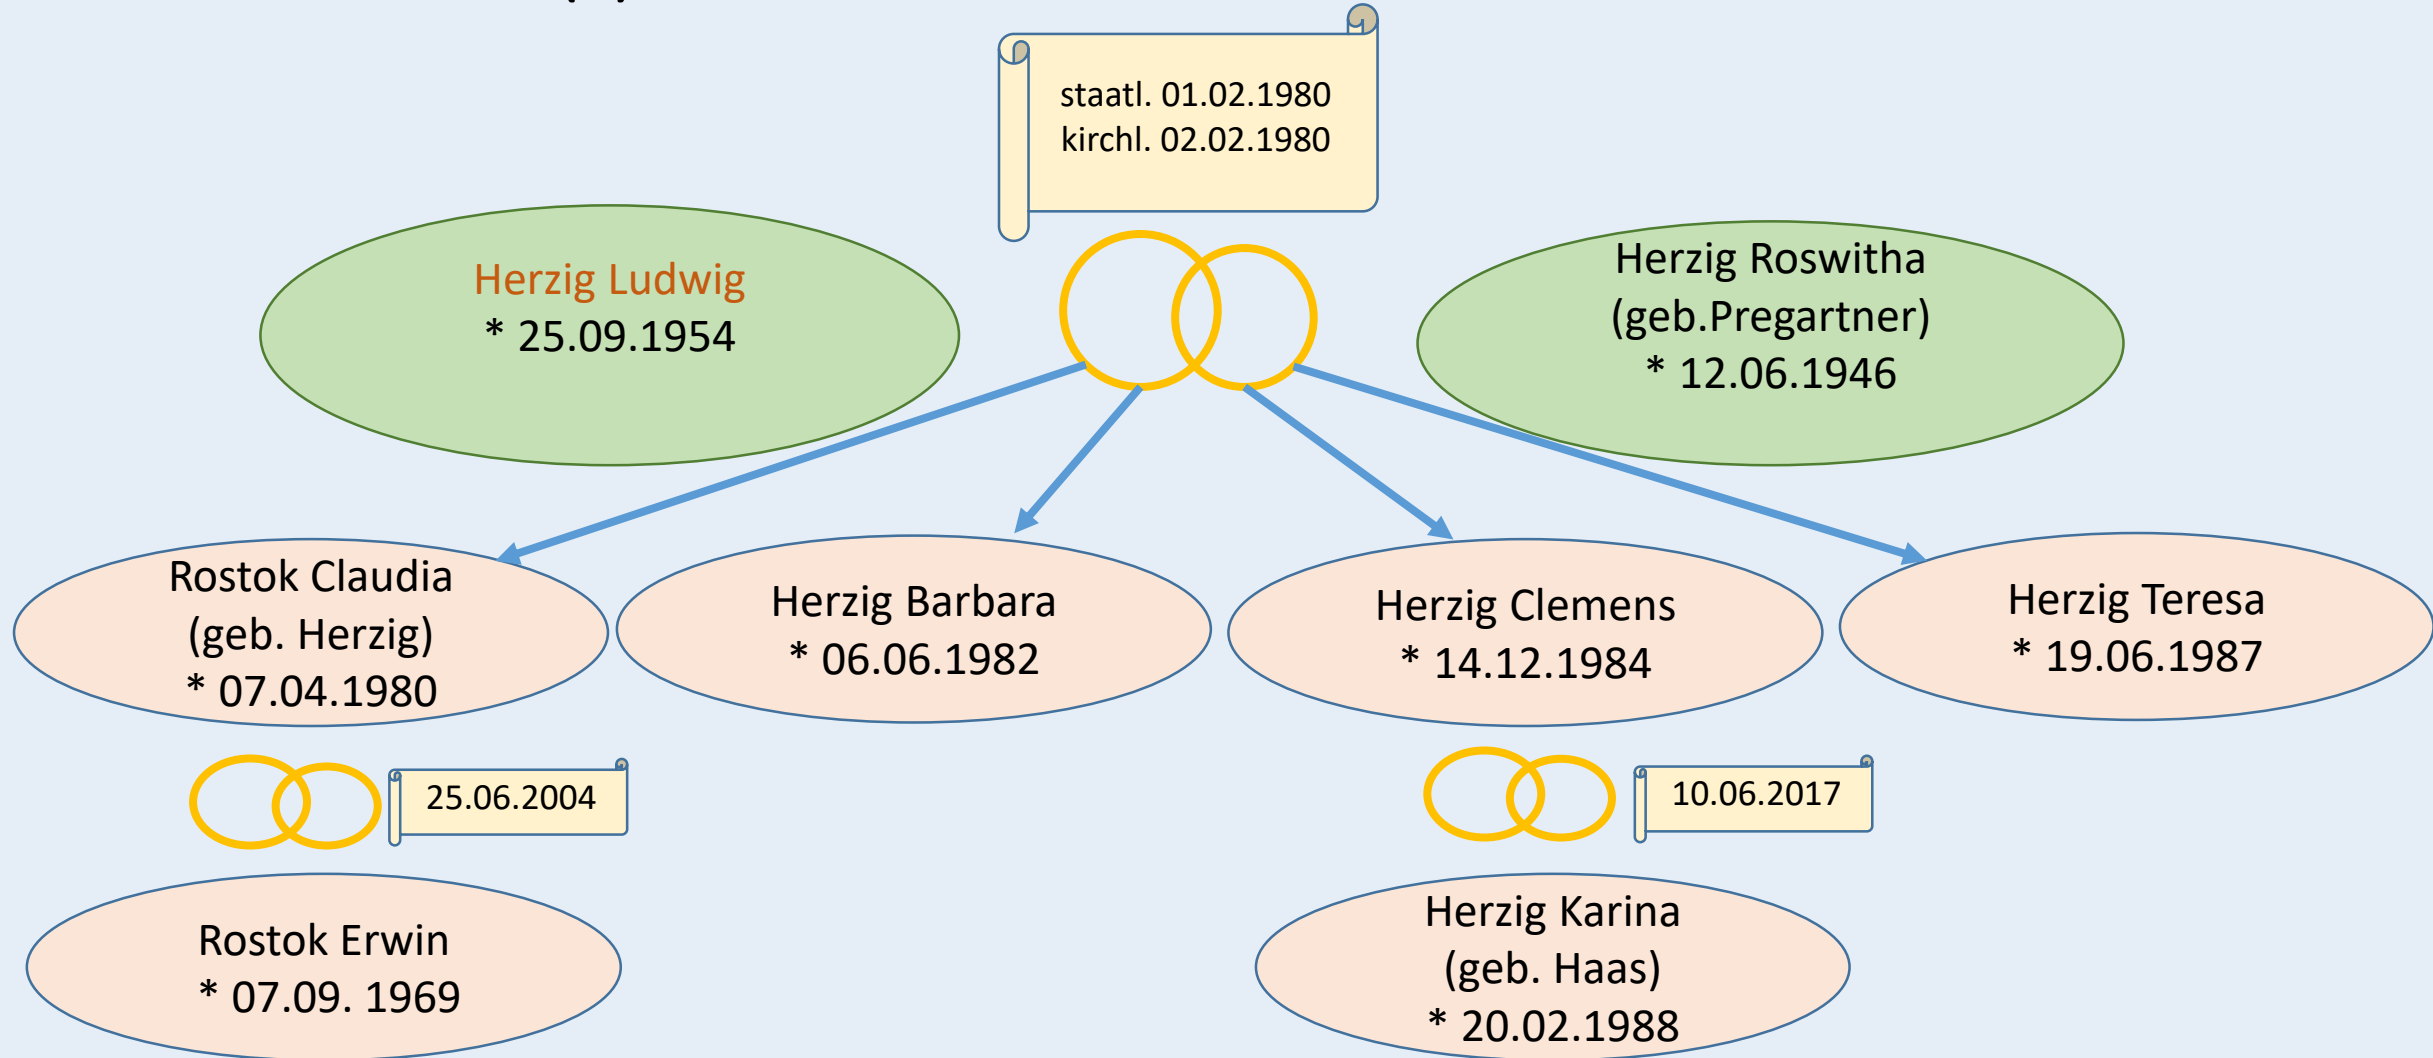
staatl. 01.02.1980
kirchl. 02.02.1980

Herzig Ludwig
* 25.09.1954

Herzig Roswitha
(geb.Pregartner)
* 12.06.1946

Rostok Claudia
(geb. Herzig)
* 07.04.1980

Herzig Barbara
* 06.06.1982

Herzig Clemens
* 14.12.1984

Herzig Teresa
* 19.06.1987

25.06.2004

10.06.2017

Rostok Erwin
* 07.09. 1969

Herzig Karina
(geb. Haas)
* 20.02.1988